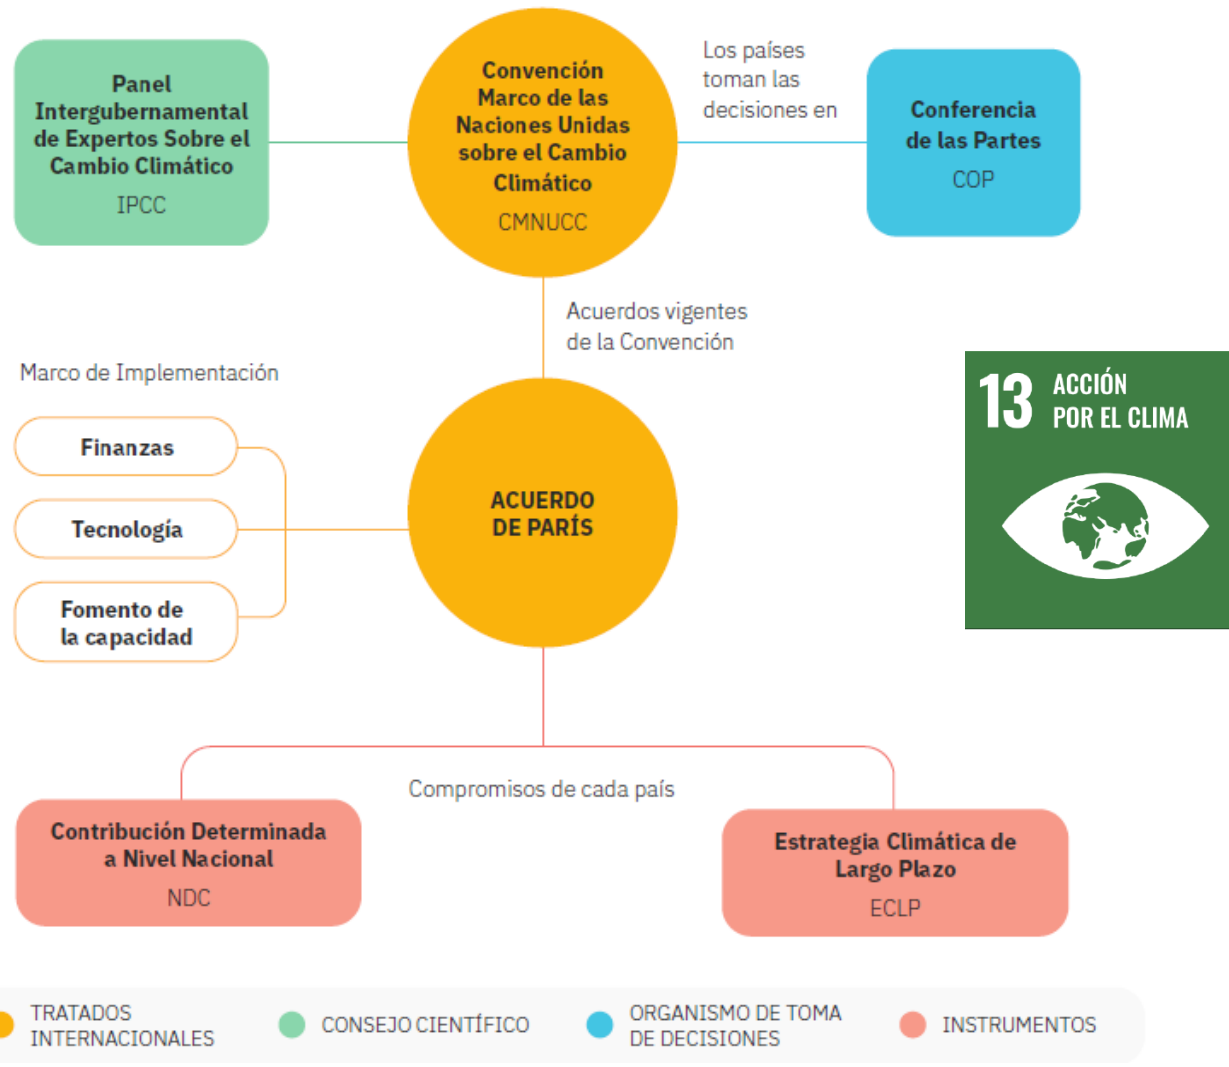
Panel Intergubernamental de Expertos Sobre el Cambio Climático
IPCC

Convención Marco de las Naciones Unidas sobre el Cambio Climático
CMNUCC

Los países toman las decisiones en

Conferencia de las Partes
COP

Acuerdos vigentes de la Convención

Marco de Implementación

Finanzas

Tecnología

Fomento de la capacidad

ACUERDO DE PARÍS

13 ACCIÓN POR EL CLIMA

Compromisos de cada país

Contribución Determinada a Nivel Nacional
NDC

Estrategia Climática de Largo Plazo
ECLP

TRATADOS INTERNACIONALES
CONSEJO CIENTÍFICO
ORGANISMO DE TOMA DE DECISIONES
INSTRUMENTOS